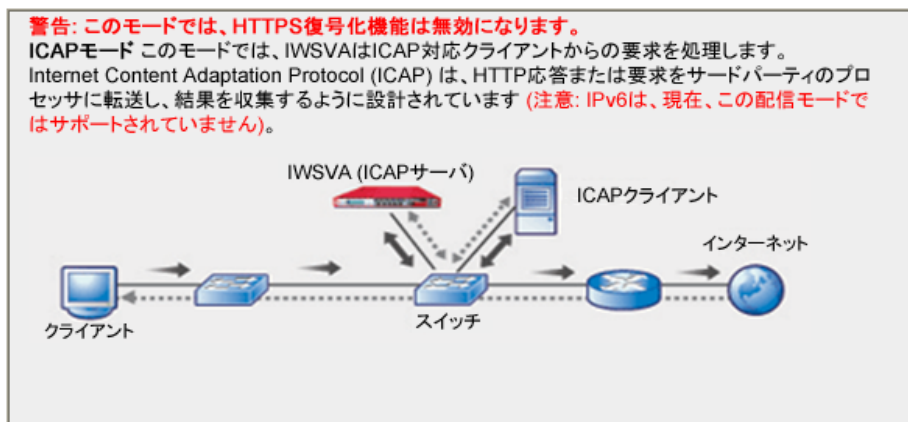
警告: このモードでは、HTTPS復号化機能は無効になります。

ICAPモード このモードでは、IWSVAはICAP対応クライアントからの要求を処理します。Internet Content Adaptation Protocol (ICAP) は、HTTP応答または要求をサードパーティのプロセッサに転送し、結果を収集するように設計されています (注意: IPv6は、現在、この配信モードではサポートされていません)。

IWSVA (ICAPサーバ)

ICAPクライアント

インターネット

クライアント

スイッチ